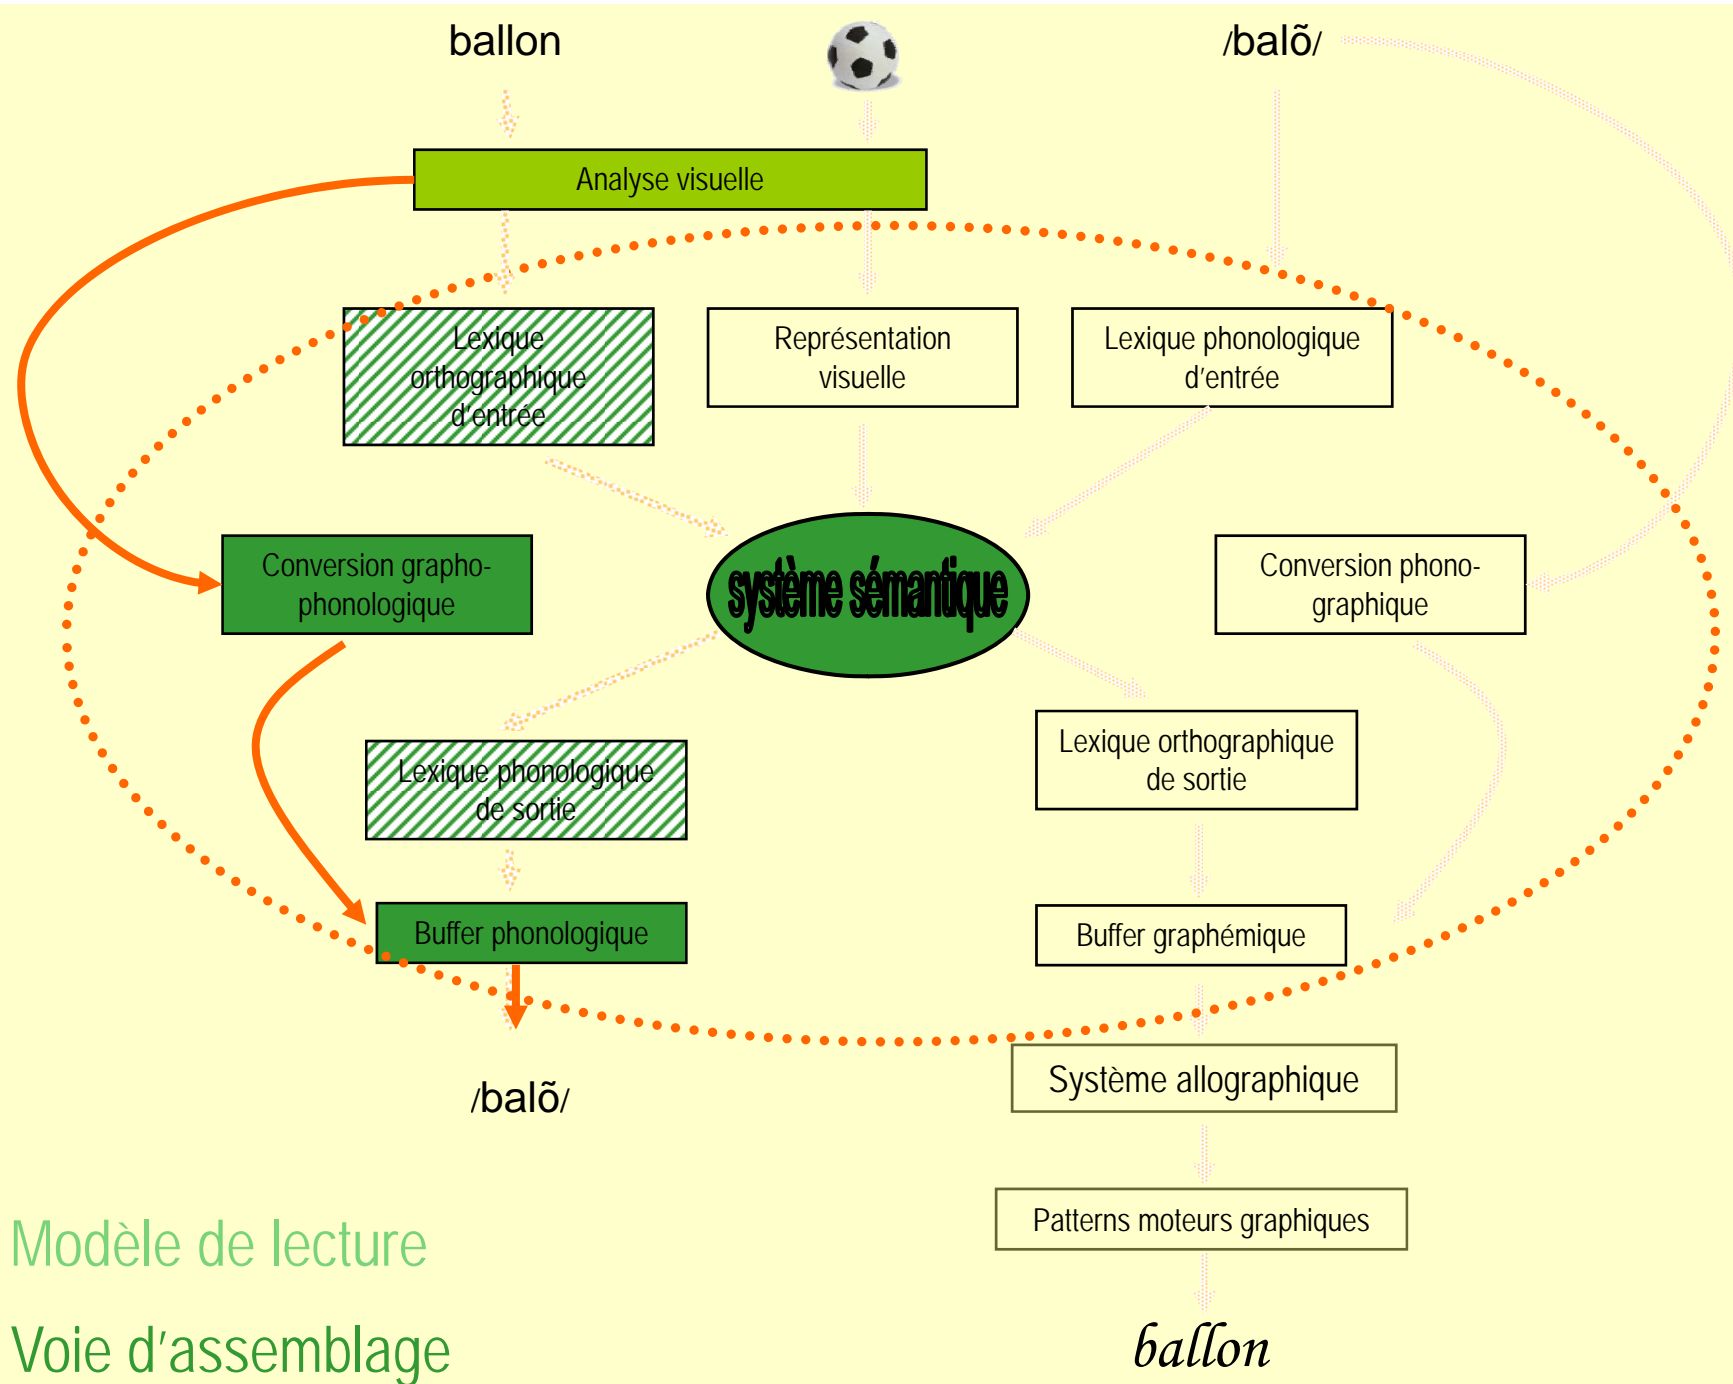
ballon

/balõ/

Analyse visuelle

Lexique orthographique d'entrée

Représentation visuelle

Lexique phonologique d'entrée

Conversion grapho-phonologique

système sémantique

Conversion phono-graphique

Lexique phonologique de sortie

Lexique orthographique de sortie

Buffer phonologique

Buffer graphémique

/balõ/

Système allographique

Patterns moteurs graphiques

Modèle de lecture

Voie d'assemblage

ballon